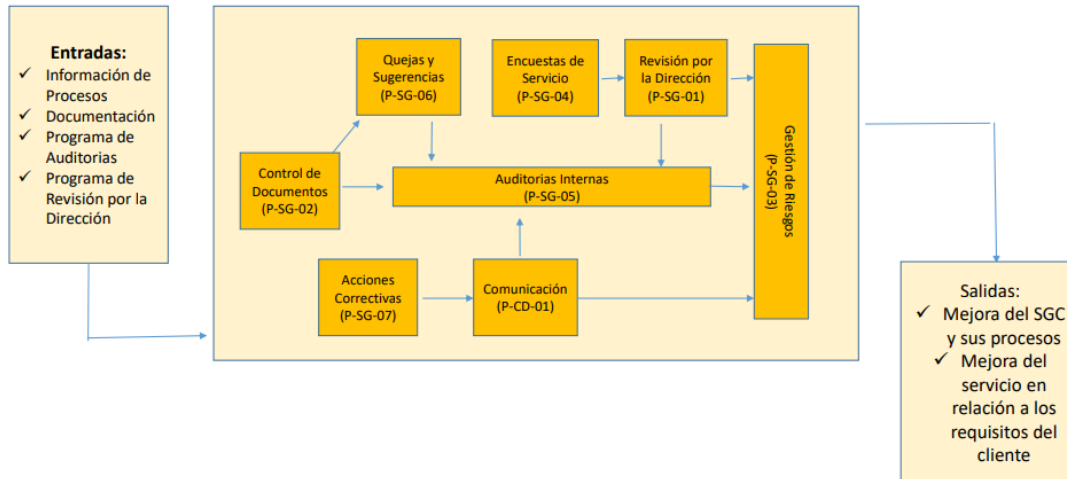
Entradas:
✓ Información de Procesos
✓ Documentación
✓ Programa de Auditorias
✓ Programa de Revisión por la Dirección

Quejas y Sugerencias
(P-SG-06)

Encuestas de Servicio
(P-SG-04)

Revisión por la Dirección
(P-SG-01)

Control de Documentos
(P-SG-02)

Auditorias Internas
(P-SG-05)

Gestión de Riesgos
(P-SG-03)

Acciones Correctivas
(P-SG-07)

Comunicación
(P-CD-01)

Salidas:
✓ Mejora del SGC y sus procesos
✓ Mejora del servicio en relación a los requisitos del cliente